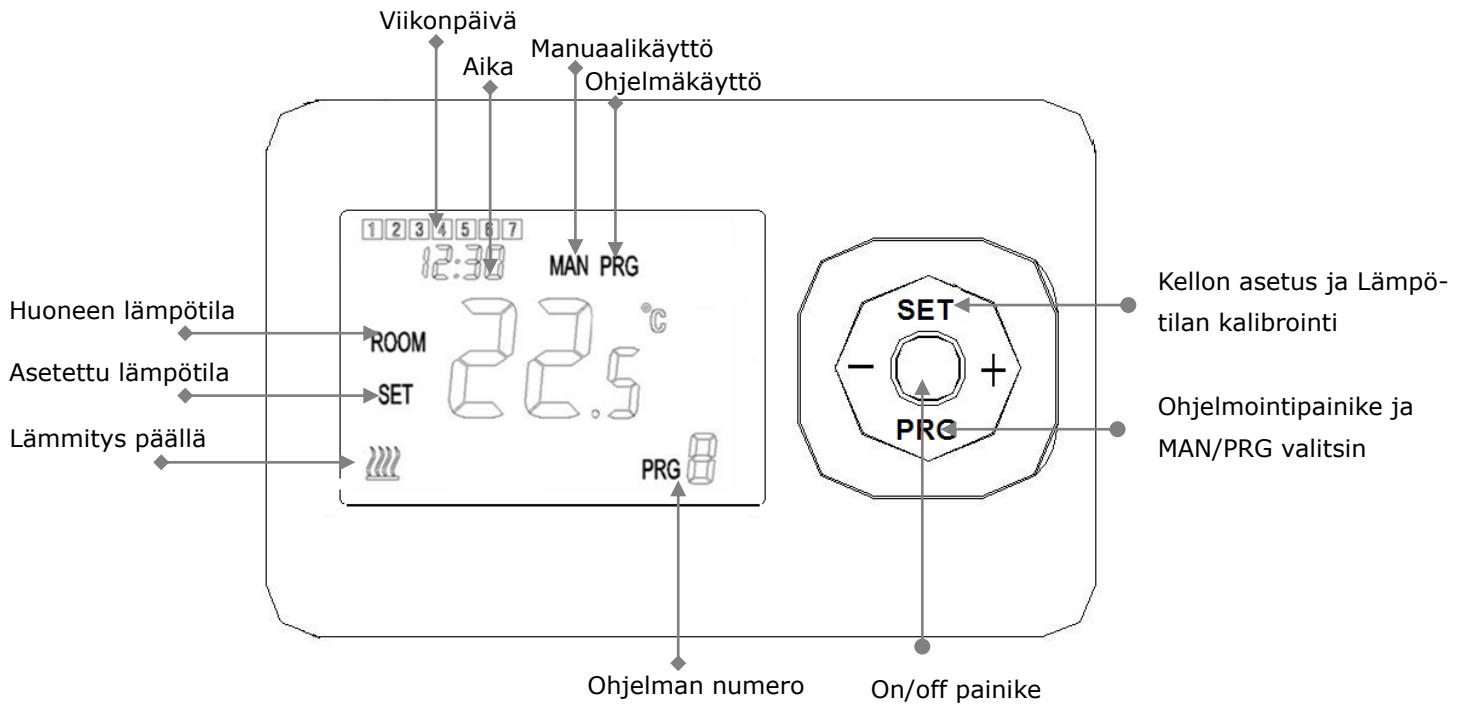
Viikonpäivä
Aika
Manuaalikäyttö
Ohjelmäkäyttö

1 2 3 4 5 6 7
12:30
MAN PRG
°C
ROOM
22.5
SET
PRG 8

Huoneen lämpötila
Asetettu lämpötila
Lämmitys päällä

SET
−
+
PRG

Kellon asetus ja Lämpötilan kalibrointi
Ohjelmointipainike ja MAN/PRG valitsin

Ohjelman numero
On/off painike